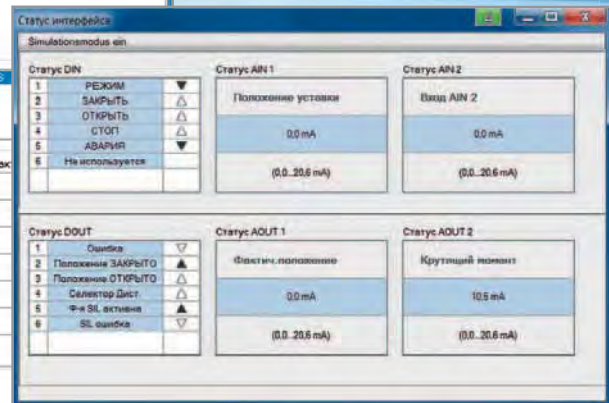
Статус интерфейса

Simulationsmodus ein

Статус DIN

| | | |
|---|---|---|
| 1 | РЕЖИМ | ▼ |
| 2 | ЗАКРЫТЬ | △ |
| 3 | ОТКРЫТЬ | △ |
| 4 | СТОП | △ |
| 5 | АВАРИЯ | ▼ |
| 6 | Не используется | |

Статус AIN 1

Положение уставки

0,0 mA

(0,0...20,6 mA)

Статус AIN 2

Вход AIN 2

0,0 mA

(0,0...20,6 mA)

Статус DOUT

| | | |
|---|---|---|
| 1 | Ошибка | ▽ |
| 2 | Положение ЗАКРЫТО | ▲ |
| 3 | Положение ОТКРЫТО | △ |
| 4 | Селектор Дист | △ |
| 5 | Ф-я SIL активна | ▲ |
| 6 | SIL ошибка | ▽ |

Статус AOUT 1

Фактич.положение

0,0 mA

(0,0...20,6 mA)

Статус AOUT 2

Крутящий момент

10,5 mA

(0,0...20,6 mA)